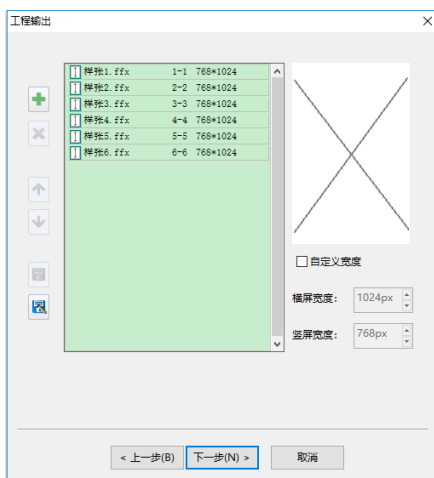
工程输出

| 样张1.ffx | 1-1 | 768*1024 |
|---|---|---|
| 样张2.ffx | 2-2 | 768*1024 |
| 样张3.ffx | 3-3 | 768*1024 |
| 样张4.ffx | 4-4 | 768*1024 |
| 样张5.ffx | 5-5 | 768*1024 |
| 样张6.ffx | 6-6 | 768*1024 |

自定义宽度

横屏宽度: 1024px

竖屏宽度: 768px

< 上一步(B)
下一步(N) >
取消